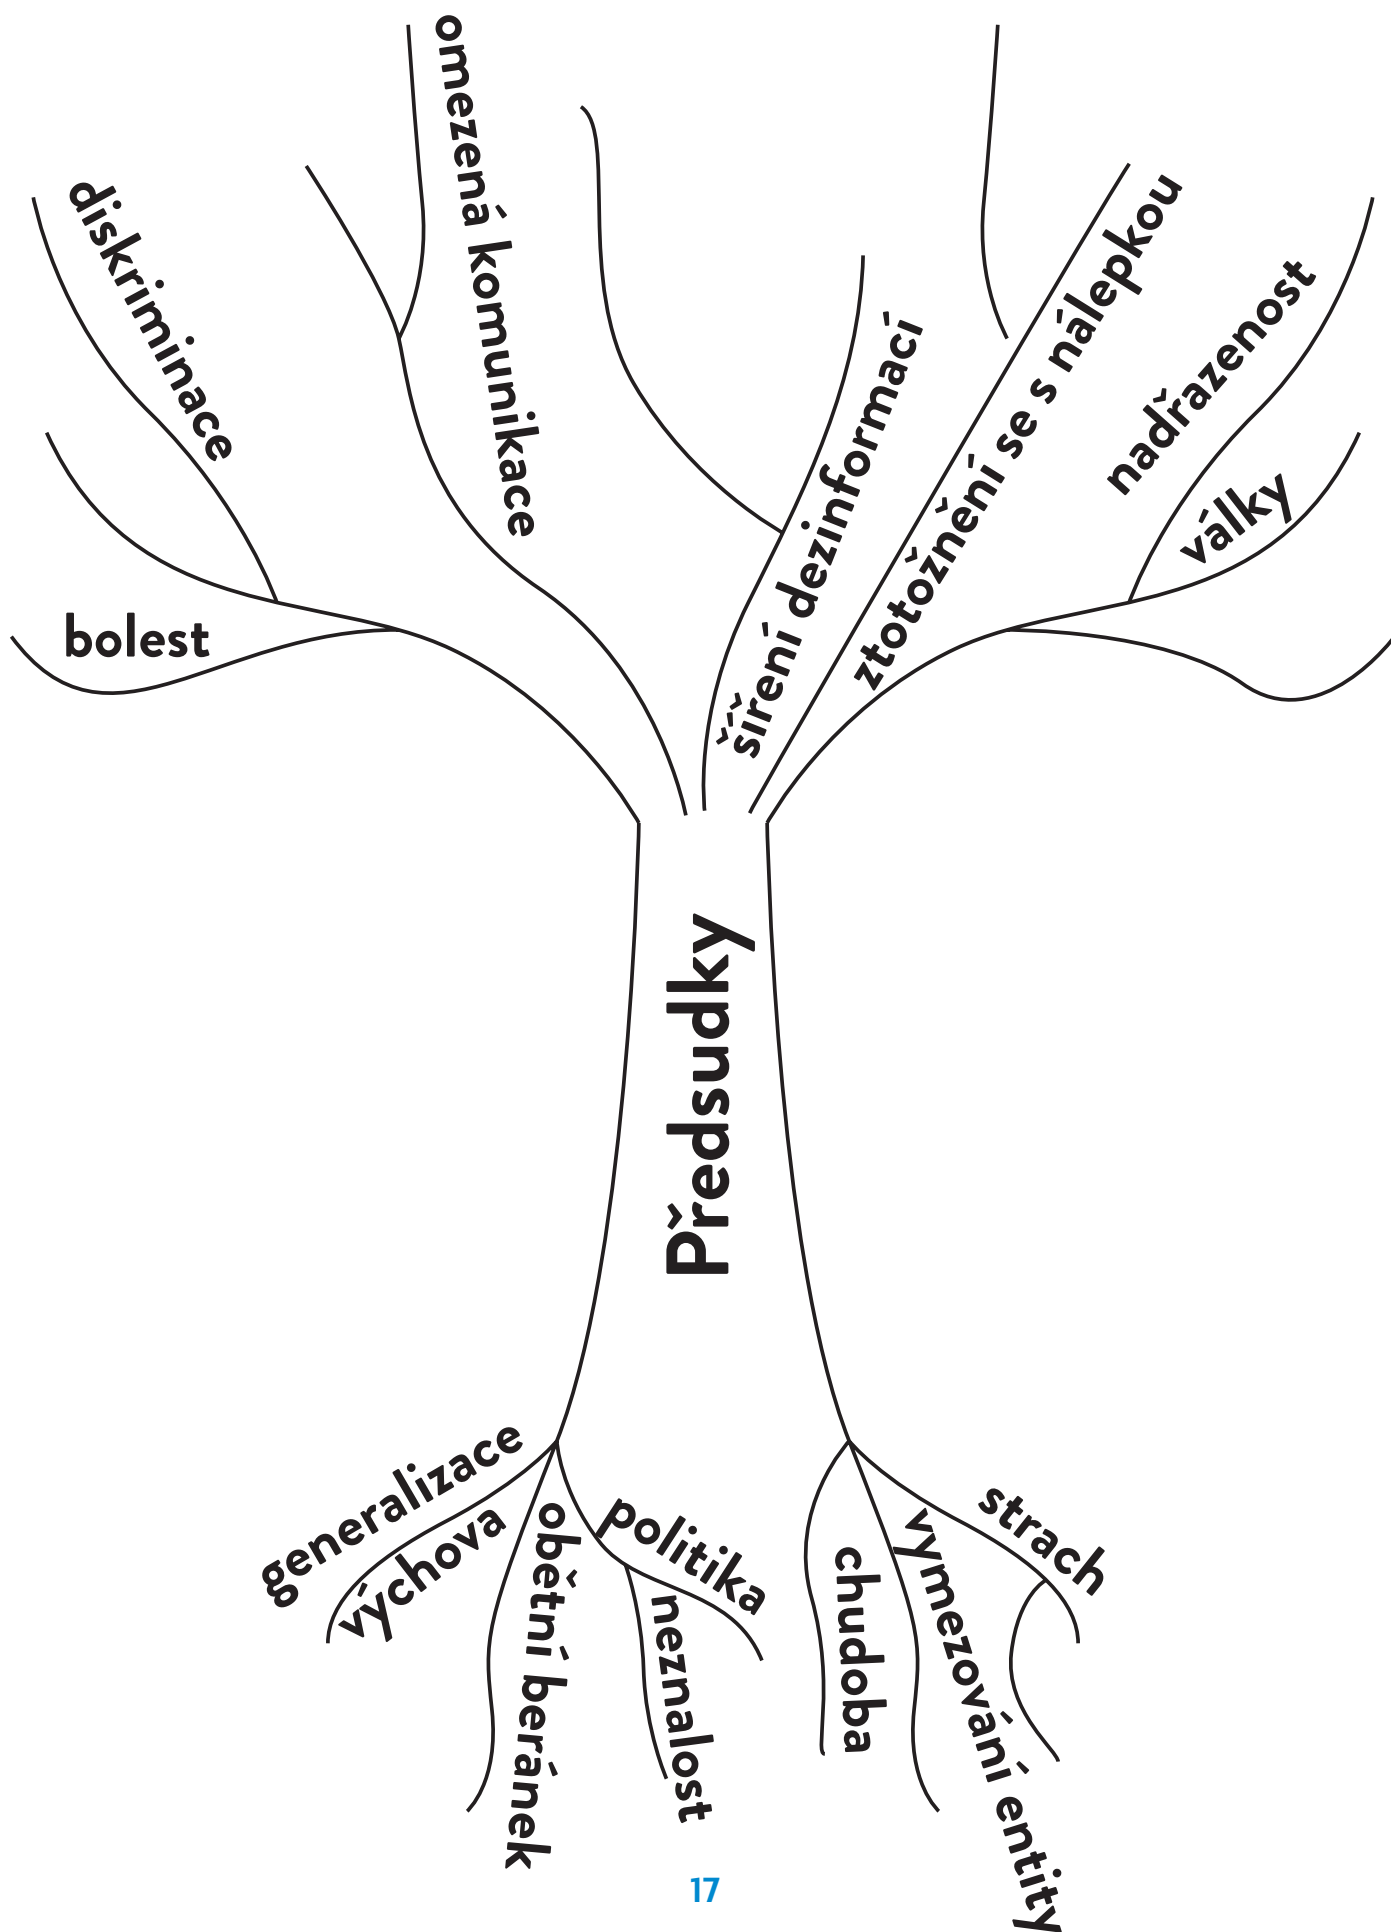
diskriminace

omezená komunikace

bolest

šíření dezinformací

ztotožnění se s nálepkou

nadřazenost

války

Předsudky

generalizace

výchova

obětní beránek

politika

neznalost

chudoba

vymezování entity

strach

17